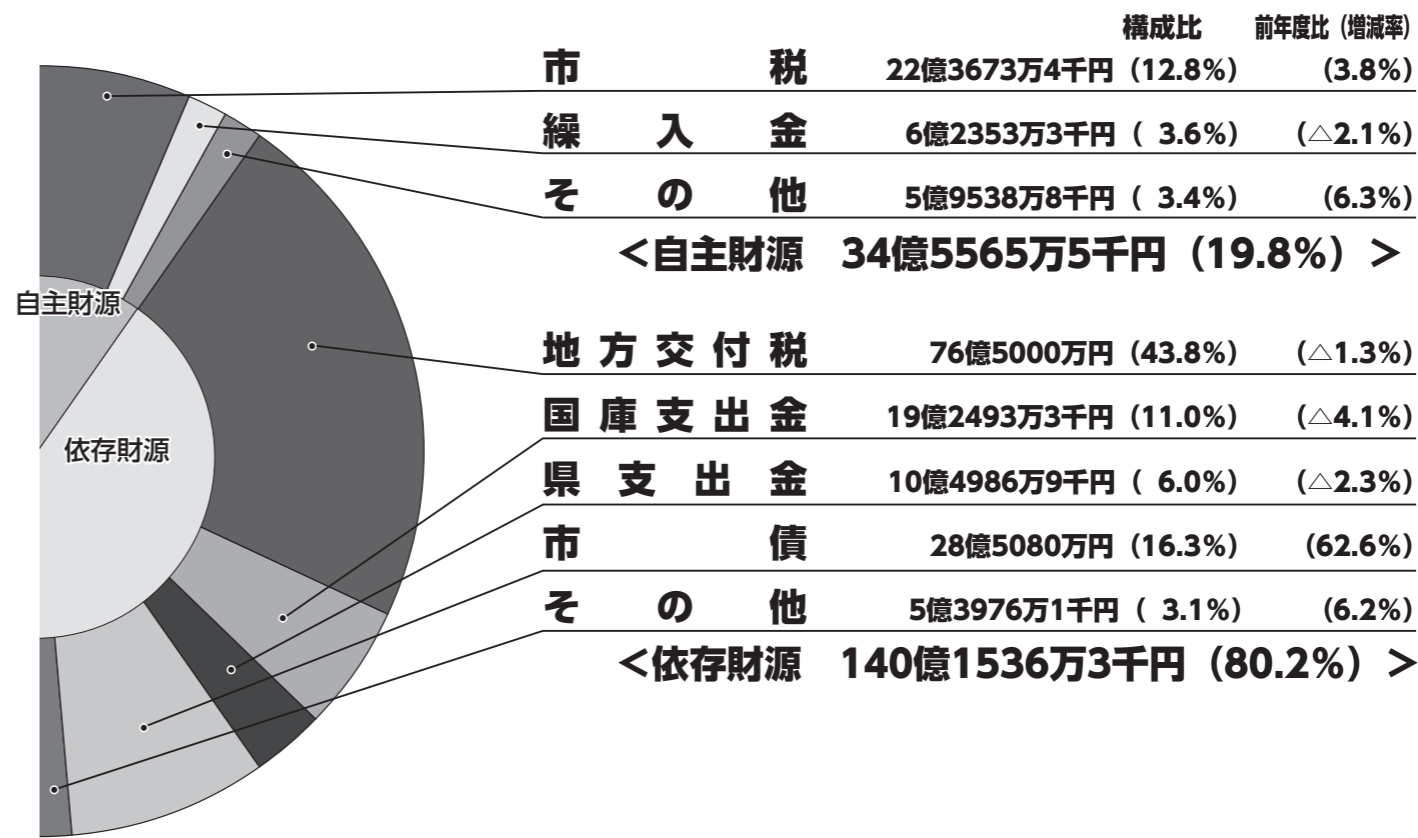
構成比　前年度比（増減率）

| | | |
|---|---|---|
| 市税 | 22億3673万4千円（12.8%） | (3.8%) |
| 繰入金 | 6億2353万3千円（ 3.6%） | (△2.1%) |
| その他 | 5億9538万8千円（ 3.4%） | (6.3%) |

＜自主財源　34億5565万5千円（19.8%）＞

| | | |
|---|---|---|
| 地方交付税 | 76億5000万円（43.8%） | (△1.3%) |
| 国庫支出金 | 19億2493万3千円（11.0%） | (△4.1%) |
| 県支出金 | 10億4986万9千円（ 6.0%） | (△2.3%) |
| 市債 | 28億5080万円（16.3%） | (62.6%) |
| その他 | 5億3976万1千円（ 3.1%） | (6.2%) |

＜依存財源　140億1536万3千円（80.2%）＞

自主財源

依存財源